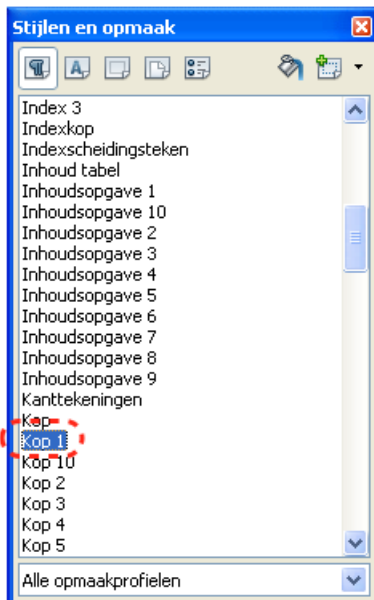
Stijlen en opmaak

Index 3
Indexkop
Indexscheidingsteken
Inhoud tabel
Inhoudsopgave 1
Inhoudsopgave 10
Inhoudsopgave 2
Inhoudsopgave 3
Inhoudsopgave 4
Inhoudsopgave 5
Inhoudsopgave 6
Inhoudsopgave 7
Inhoudsopgave 8
Inhoudsopgave 9
Kanttekeningen
Kop
Kop 1
Kop 10
Kop 2
Kop 3
Kop 4
Kop 5

Alle opmaakprofielen